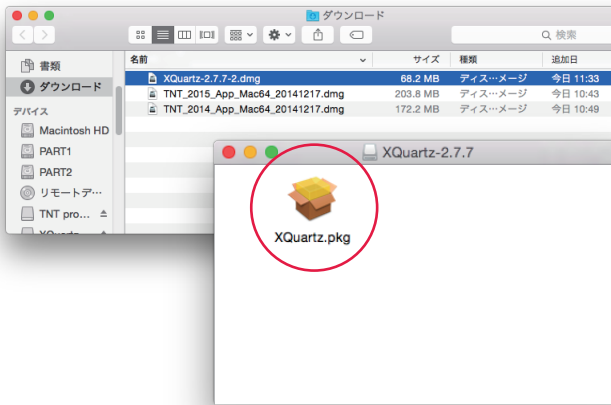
ダウンロード

検索

書類

ダウンロード

デバイス

Macintosh HD

PART1

PART2

リモートデ…

TNT pro...

XQuartz

| 名前 | サイズ | 種類 | 追加日 |
|---|---|---|---|
| XQuartz-2.7.7-2.dmg | 68.2 MB | ディス…メージ | 今日 11:33 |
| TNT_2015_App_Mac64_20141217.dmg | 203.8 MB | ディス…メージ | 今日 10:43 |
| TNT_2014_App_Mac64_20141217.dmg | 172.2 MB | ディス…メージ | 今日 10:49 |

XQuartz-2.7.7

XQuartz.pkg